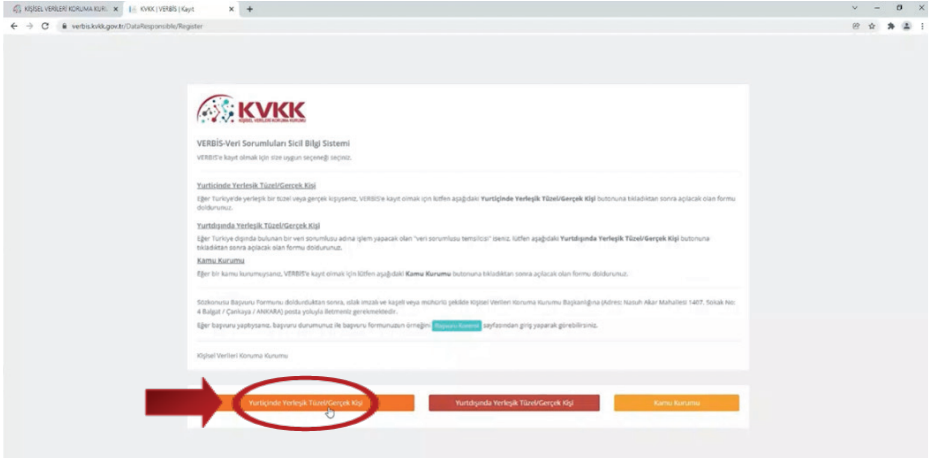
KİŞİSEL VERİLERİ KORUMA KUR
KVKK | VERBİS | Kayıt
verbis.kvkk.gov.tr/DataResponsible/Register

KVKK
KİŞİSEL VERİLERİ KORUMA KURUMU

VERBİS-Veri Sorumluları Sicil Bilgi Sistemi
VERBİS'e kayıt olmak için size uygun seçeneği seçiniz.

Yurtiçinde Yerleşik Tüzel/Gerçek Kişi
Eğer Türkiye'de yerleşik bir tüzel veya gerçek kişiyseniz, VERBİS'e kayıt olmak için lütfen aşağıdaki Yurtiçinde Yerleşik Tüzel/Gerçek Kişi butonuna tıkladıktan sonra açılacak olan formu doldurunuz.

Yurtdışında Yerleşik Tüzel/Gerçek Kişi
Eğer Türkiye dışında bulunan bir veri sorumlusu adına işlem yapacak olan "veri sorumlusu temsilcisi" iseniz, lütfen aşağıdaki Yurtdışında Yerleşik Tüzel/Gerçek Kişi butonuna tıkladıktan sonra açılacak olan formu doldurunuz.

Kamu Kurumu
Eğer bir kamu kurumuysanız, VERBİS'e kayıt olmak için lütfen aşağıdaki Kamu Kurumu butonuna tıkladıktan sonra açılacak olan formu doldurunuz.

Sözkonusu Başvuru Formunu doldurduktan sonra, ıslak imzalı ve kaşeli veya mühürlü şekilde Kişisel Verileri Koruma Kurumu Başkanlığına (Adres: Nasuh Akar Mahallesi 1407. Sokak No: 4 Balgat / Çankaya / ANKARA) posta yoluyla iletmeniz gerekmektedir.
Eğer başvuru yaptıysanız, başvuru durumunuz ile başvuru formunuzun örneğini Başvuru Sorgula sayfasından giriş yaparak görebilirsiniz.

Kişisel Verileri Koruma Kurumu

Yurtiçinde Yerleşik Tüzel/Gerçek Kişi
Yurtdışında Yerleşik Tüzel/Gerçek Kişi
Kamu Kurumu